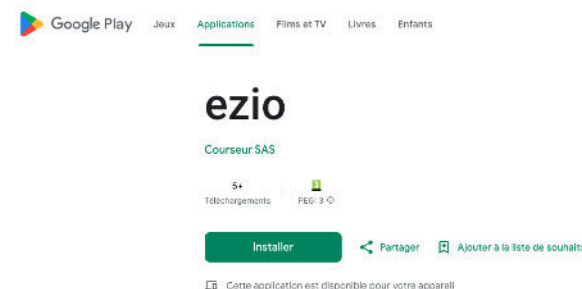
Google Play Jeux Applications Films et TV Livres Enfants

ezio

Courseur SAS

5+
Téléchargements

PEGI 3

Installer

Partager

Ajouter à la liste de souhaits

Cette application est disponible pour votre appareil